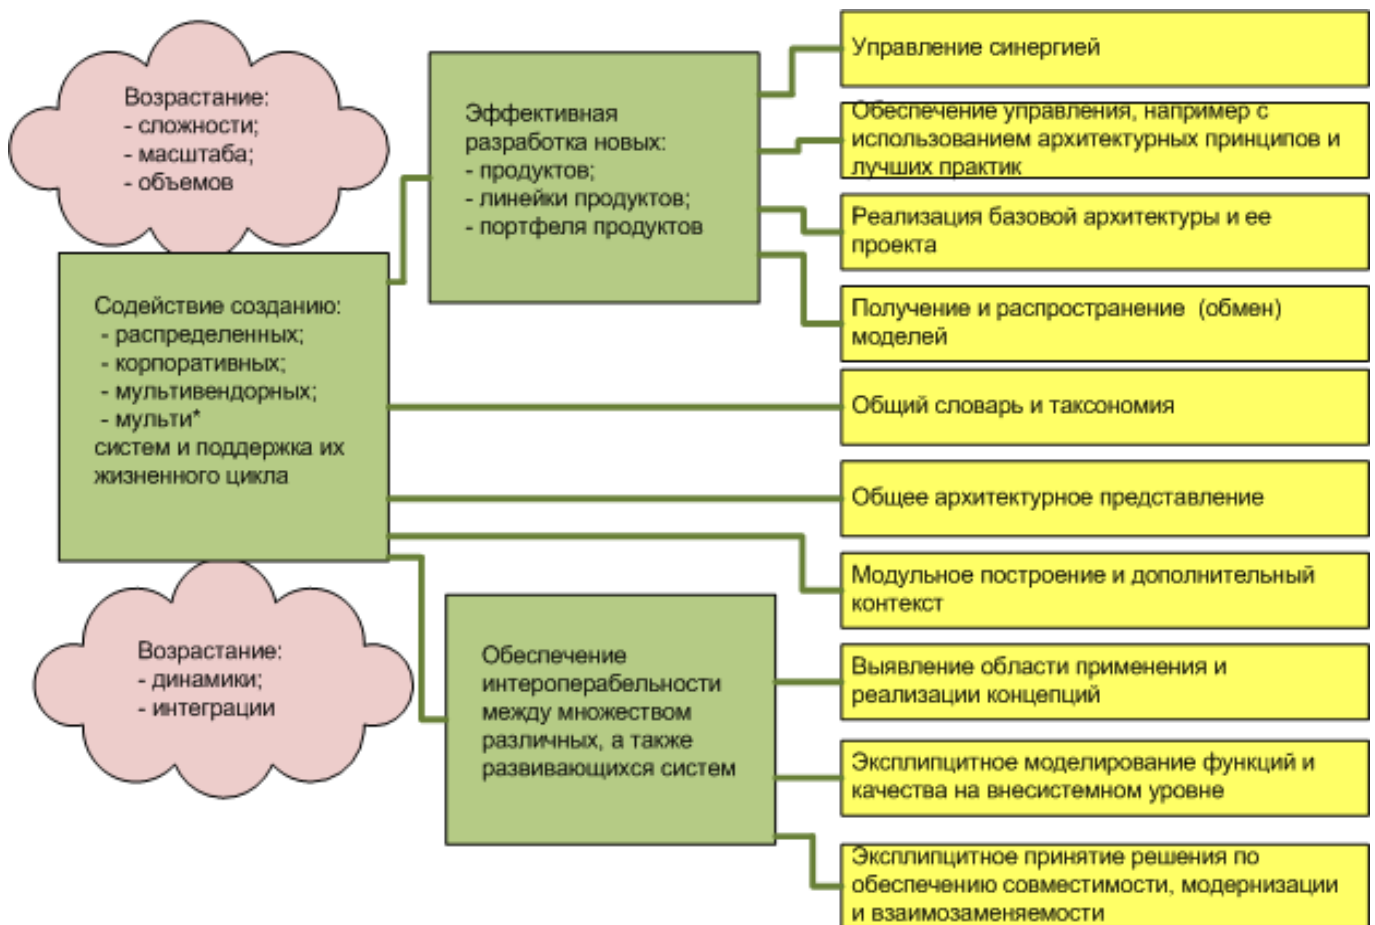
Возрастание:
- сложности;
- масштаба;
- объемов

Эффективная разработка новых:
- продуктов;
- линейки продуктов;
- портфеля продуктов

Управление синергией

Обеспечение управления, например с использованием архитектурных принципов и лучших практик

Реализация базовой архитектуры и ее проекта

Получение и распространение (обмен) моделей

Содействие созданию:
- распределенных;
- корпоративных;
- мультивендорных;
- мульти*
систем и поддержка их жизненного цикла

Общий словарь и таксономия

Общее архитектурное представление

Модульное построение и дополнительный контекст

Возрастание:
- динамики;
- интеграции

Обеспечение интероперабельности между множеством различных, а также развивающихся систем

Выявление области применения и реализации концепций

Эксплипцитное моделирование функций и качества на внесистемном уровне

Эксплипцитное принятие решения по обеспечению совместимости, модернизации и взаимозаменяемости